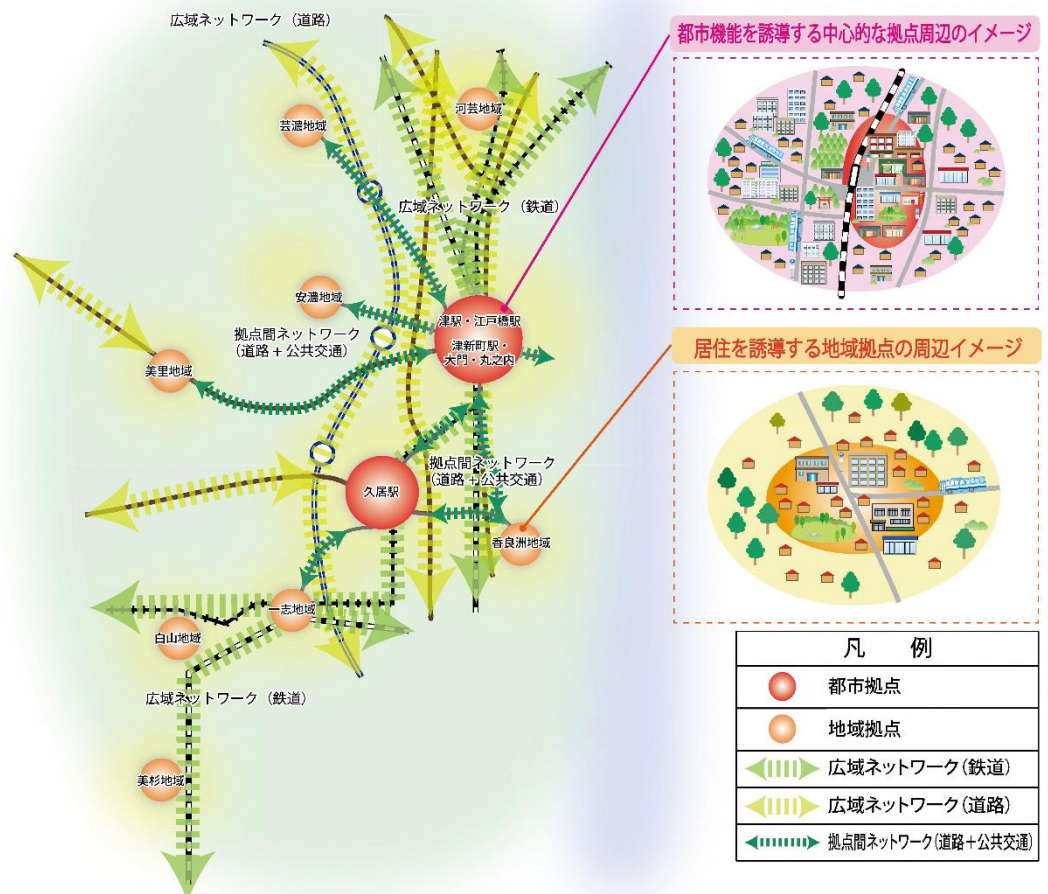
広域ネットワーク（道路）

芸濃地域

河芸地域

広域ネットワーク（鉄道）

安濃地域

拠点間ネットワーク（道路＋公共交通）

津駅・江戸橋駅
津新町駅・大門・丸之内

美里地域

拠点間ネットワーク（道路＋公共交通）

久居駅

香良洲地域

一志地域

白山地域

広域ネットワーク（鉄道）

美杉地域

都市機能を誘導する中心的な拠点周辺のイメージ

居住を誘導する地域拠点の周辺イメージ

| 凡　例 |
|---|
| 都市拠点 |
| 地域拠点 |
| 広域ネットワーク（鉄道） |
| 広域ネットワーク（道路） |
| 拠点間ネットワーク（道路＋公共交通） |